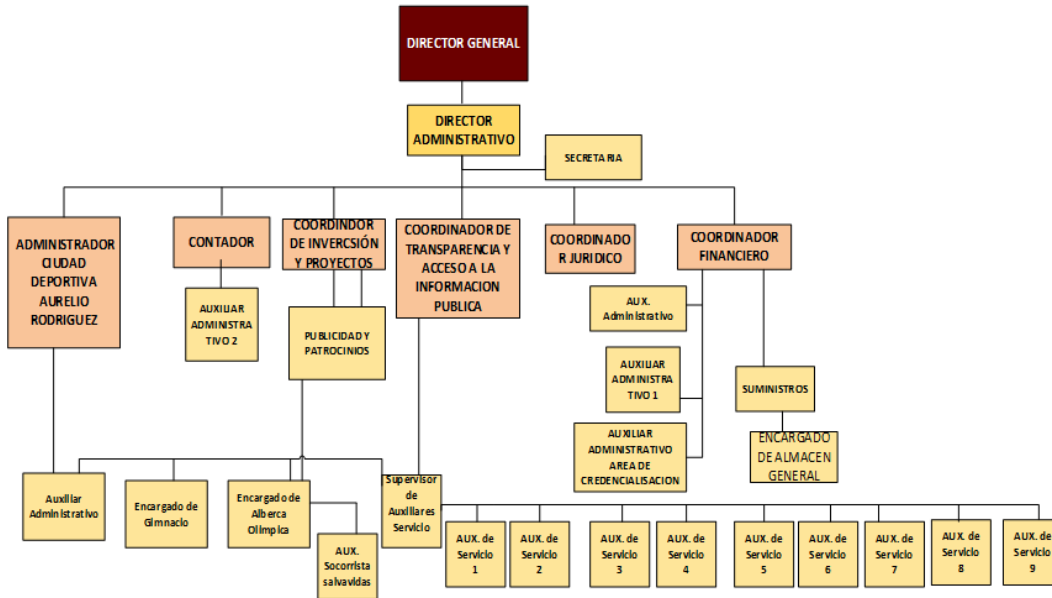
DIRECTOR GENERAL

DIRECTOR ADMINISTRATIVO

SECRETARIA

ADMINISTRADOR CIUDAD DEPORTIVA AURELIO RODRIGUEZ

CONTADOR

AUXILIAR ADMINISTRA TIVO 2

COORDINDOR DE INVERCSIÓN Y PROYECTOS

PUBLICIDAD Y PATROCINIOS

COORDINADOR DE TRANSPARENCIA Y ACCESO A LA INFORMACION PUBLICA

COORDINADO R JURIDICO

COORDINADOR FINANCIERO

AUX. Administrativo

AUXILIAR ADMINISTRA TIVO 1

AUXILIAR ADMINISTRATIVO AREA DE CREDENCIALISACION

SUMINISTROS

ENCARGADO DE ALMACEN GENERAL

Auxiliar Administrativo

Encargado de Gimnacio

Encargado de Alberca Olimpica

AUX. Socorrista salvavidas

Supervisor de Auxiliares Servicio

AUX. de Servicio 1

AUX. de Servicio 2

AUX. de Servicio 3

AUX. de Servicio 4

AUX. de Servicio 5

AUX. de Servicio 6

AUX. de Servicio 7

AUX. de Servicio 8

AUX. de Servicio 9